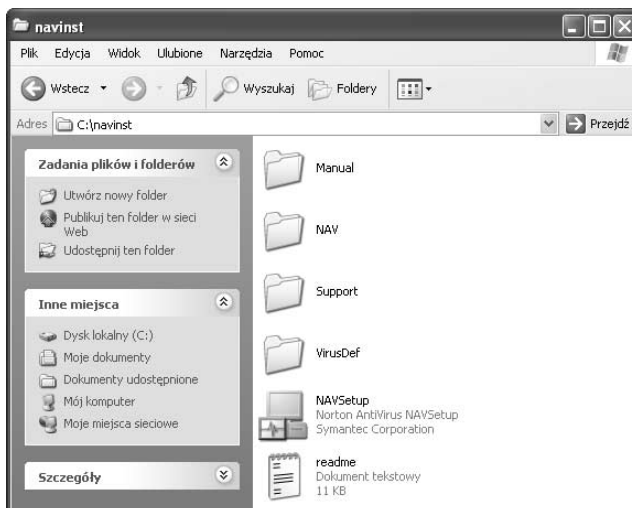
navinst

Plik Edycja Widok Ulubione Narzędzia Pomoc

Wstecz Wyszukaj Foldery

Adres C:\navinst

Przejdź

Zadania plików i folderów

Utwórz nowy folder

Publikuj ten folder w sieci Web

Udostępnij ten folder

Inne miejsca

Dysk lokalny (C:)

Moje dokumenty

Dokumenty udostępnione

Mój komputer

Moje miejsca sieciowe

Szczegóły

Manual

NAV

Support

VirusDef

NAVSetup
Norton AntiVirus NAVSetup
Symantec Corporation

readme
Dokument tekstowy
11 KB